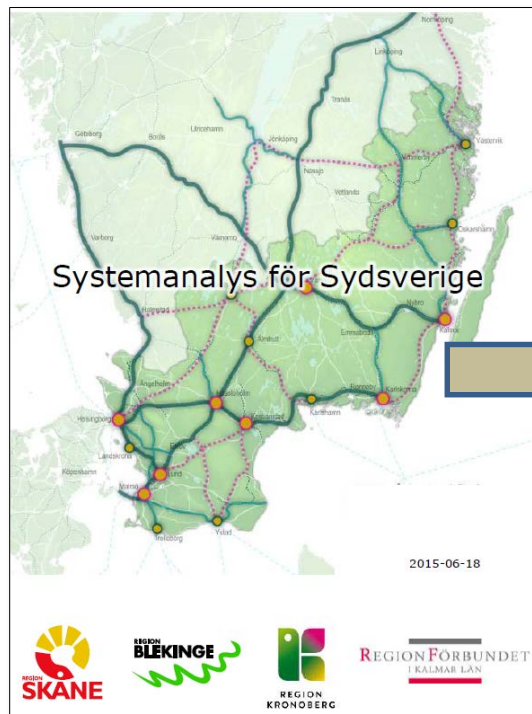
Norrköping
Linköping
Tranås
Göteborg
Borås
Ulricehamn
Jönköping
Västervik
Nässjö
Vetlanda
Varberg
Värnamo
Oskarshamn

Systemanalys för Sydsverige

Halmstad
Nybro
Kalmar
Älmhult
Emmaboda
Ängelholm
Hässleholm
Ronneby
Karlskrona
Helsingborg
Kristianstad
Karlshamn
Landskrona
København
Malmö
Lund
Trelleborg
Ystad

2015-06-18

REGION SKÅNE

REGION BLEKINGE

REGION KRONOBERG

REGIONFÖRBUNDET I KALMAR LÄN